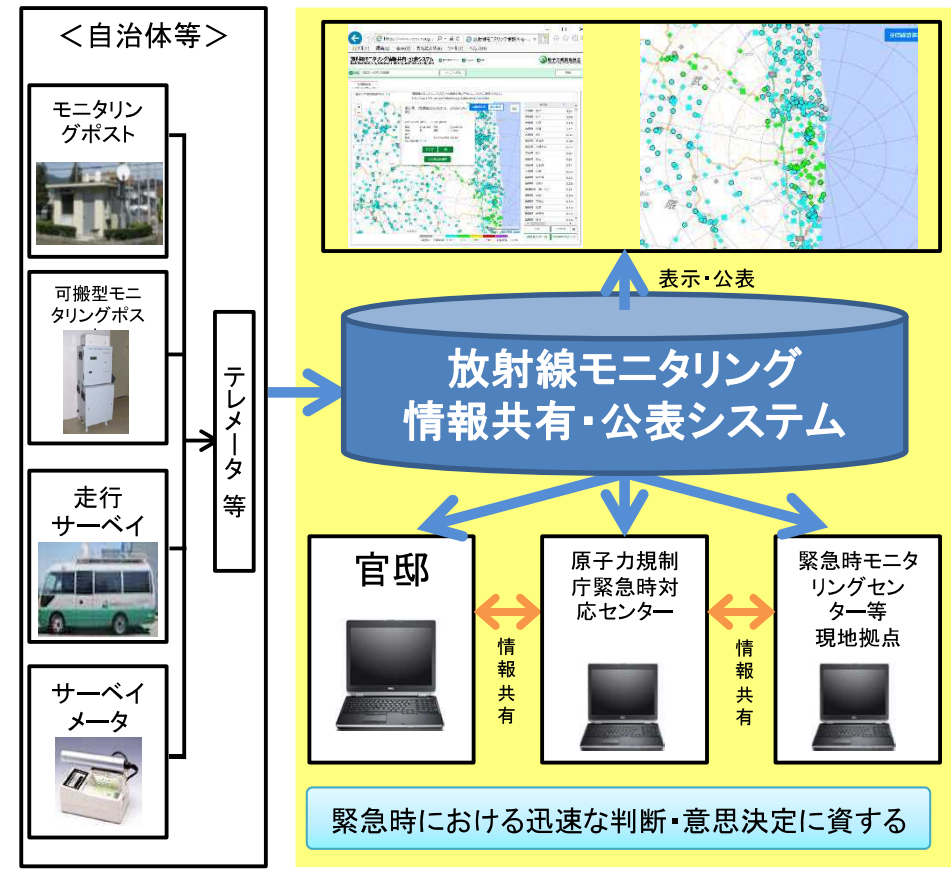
＜自治体等＞

モニタリングポスト

可搬型モニタリングポスト

走行サーベイ

サーベイメータ

テレメータ等

表示・公表

放射線モニタリング
情報共有・公表システム

官邸

原子力規制庁緊急時対応センター

緊急時モニタリングセンター等現地拠点

情報共有

情報共有

緊急時における迅速な判断・意思決定に資する